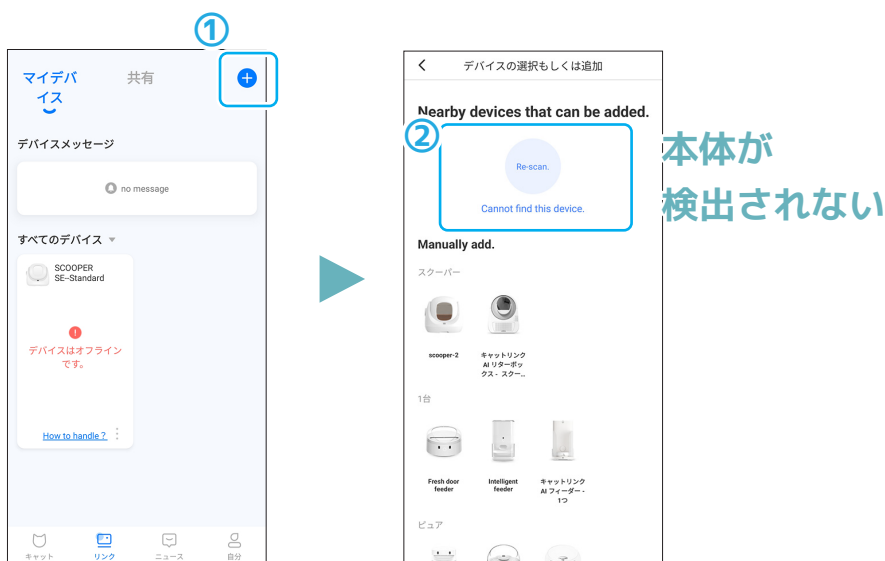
①

マイデバイス

共有

デバイスメッセージ

no message

すべてのデバイス

SCOOPER SE-Standard

デバイスはオフラインです。

How to handle ?

キャット　リンク　ニュース　自分

デバイスの選択もしくは追加

Nearby devices that can be added.

②

Re-scan.

Cannot find this device.

本体が
検出されない

Manually add.

スクーパー

scooper-2

キャットリンク AI リターボックス - スクー...

1台

Fresh door feeder

Intelligent feeder

キャットリンク AI フィーダー - 1つ

ピュア